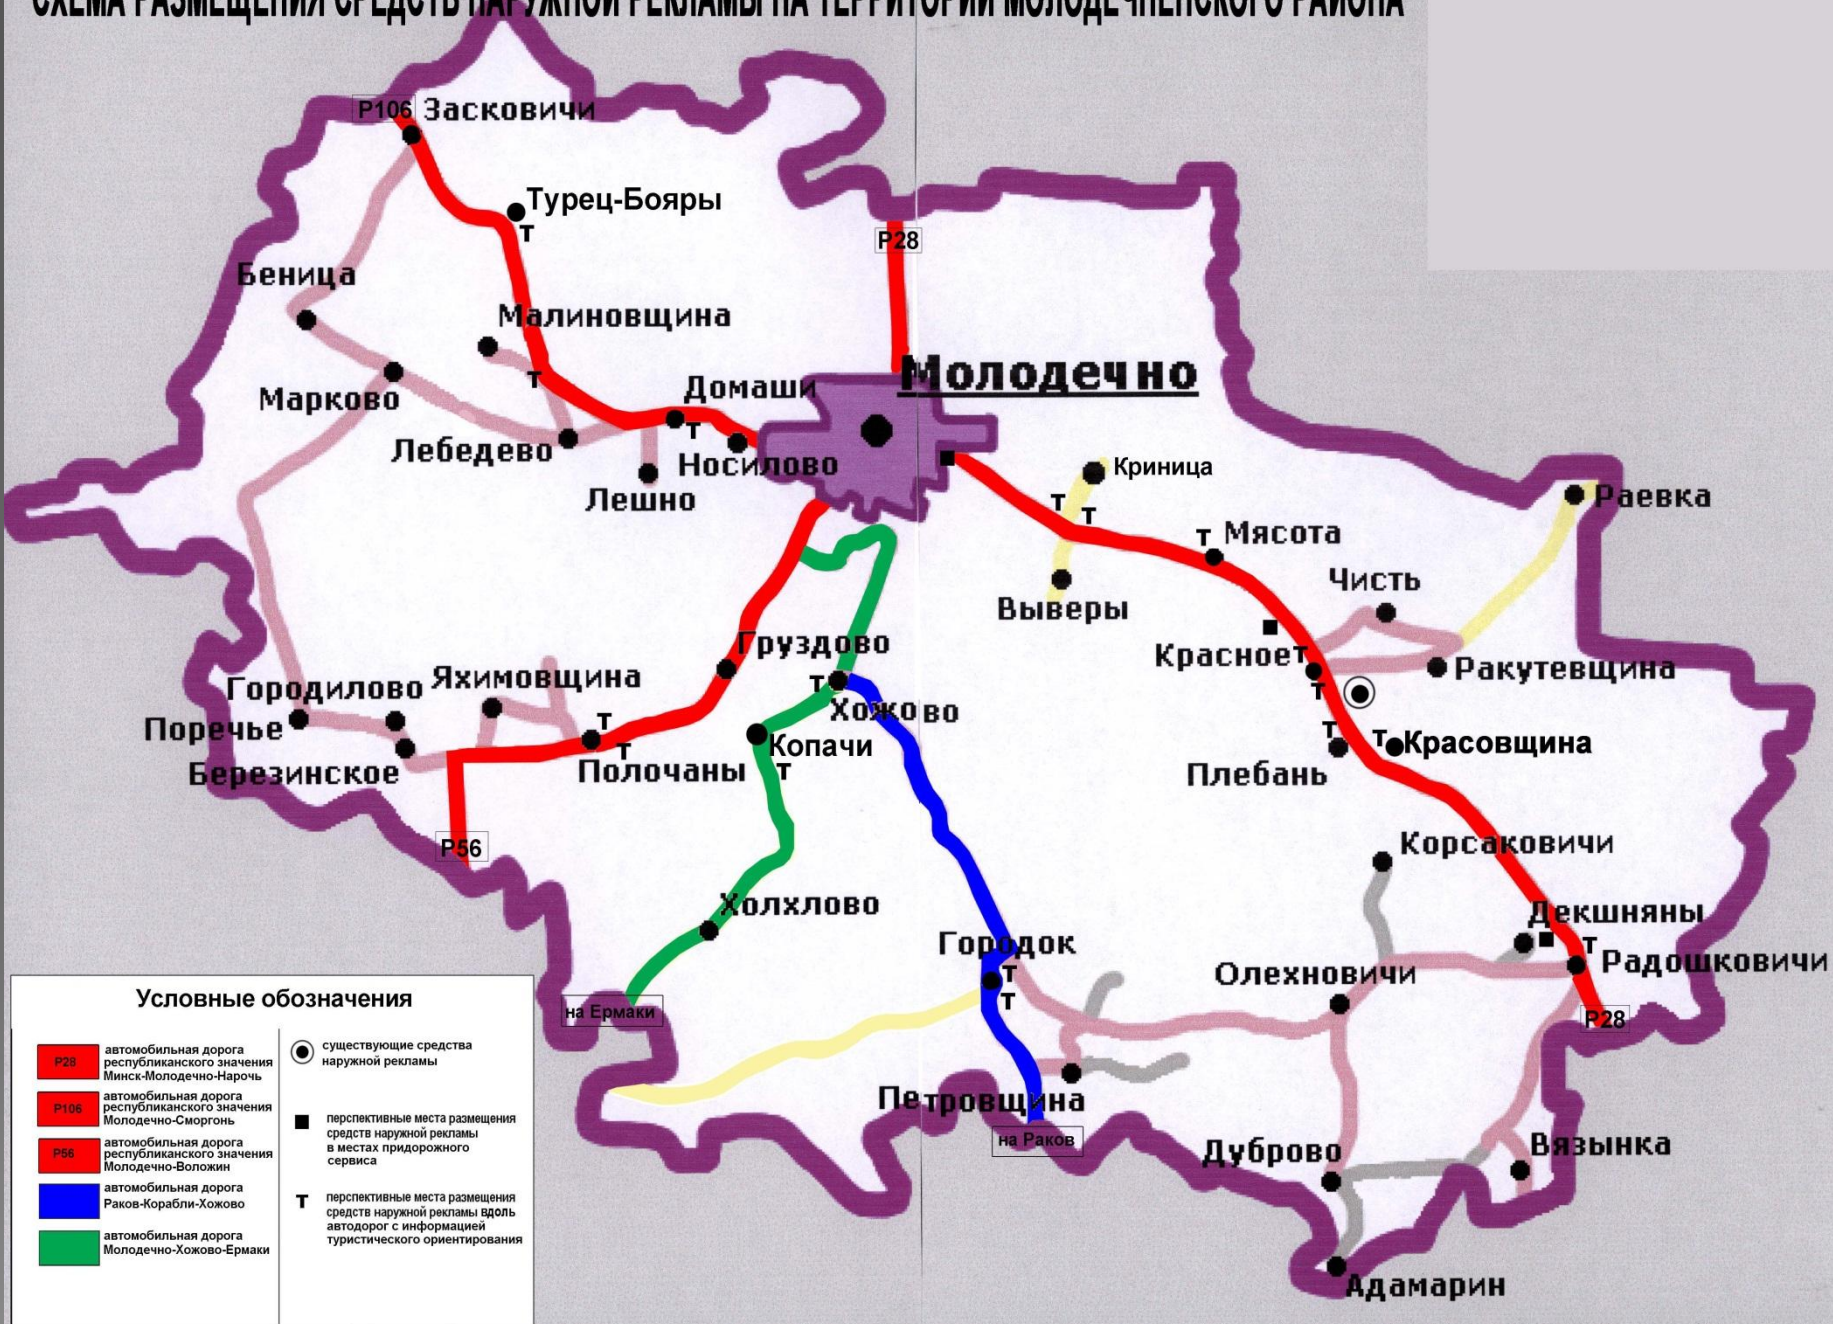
СХЕМА РАЗМЕЩЕНИЯ СРЕДСТВ НАРУЖНОЙ РЕКЛАМЫ НА ТЕРРИТОРИИ МОЛОДЕЧНЕНСКОГО РАЙОНА

Р106 Засковичи
Турец-Бояры
Т
Р28
Беница
Малиновщина
Т
Марково
Домаши
Молодечно
Лебедево
Т
Носилово
Лешно
Криница
Т Т
Раевка
Т Мясота
Выверы
Чисть
Груздово
Красное Т
Ракутевщина
Т
Городилово
Яхимовщина
Т Хожово
Т
Поречье
Т
Копачи
Т
Т Красовщина
Березинское
Полочаны
Т
Плебань
Т
Р56
Корсаковичи
Холхлово
Декшняны
Т
Городок
Т
Радошковичи
Т
Олехновичи
на Ермаки
Р28
Петровщина
на Раков
Дуброво
Вязынка
Адамарин

Условные обозначения

Р28 автомобильная дорога республиканского значения Минск-Молодечно-Нарочь
Р106 автомобильная дорога республиканского значения Молодечно-Сморгонь
Р56 автомобильная дорога республиканского значения Молодечно-Воложин
автомобильная дорога Раков-Корабли-Хожово
автомобильная дорога Молодечно-Хожово-Ермаки
существующие средства наружной рекламы
перспективные места размещения средств наружной рекламы в местах придорожного сервиса
Т перспективные места размещения средств наружной рекламы вдоль автодорог с информацией туристического ориентирования